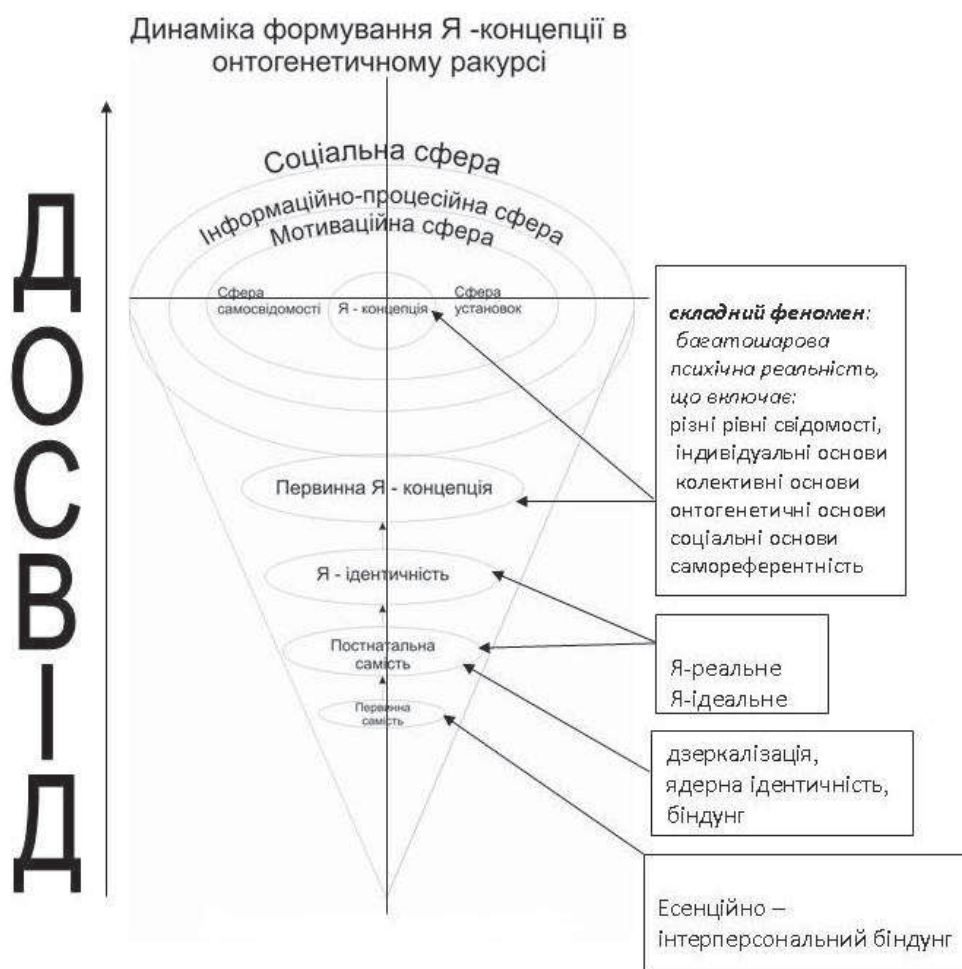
Динаміка формування Я -концепції в онтогенетичному ракурсі

ДОСВІД

Соціальна сфера
Інформаційно-процесійна сфера
Мотиваційна сфера

Сфера самосвідомості
Я - концепція
Сфера установок

Первинна Я - концепція

Я - ідентичність

Постнатальна самість

Первинна самість

складний феномен: багатошарова психічна реальність, що включає:
різні рівні свідомості,
індивідуальні основи
колективні основи
онтогенетичні основи
соціальні основи
самореферентність

Я-реальне
Я-ідеальне

дзеркалізація,
ядерна ідентичність,
біндунг

Есенційно – інтерперсональний біндунг